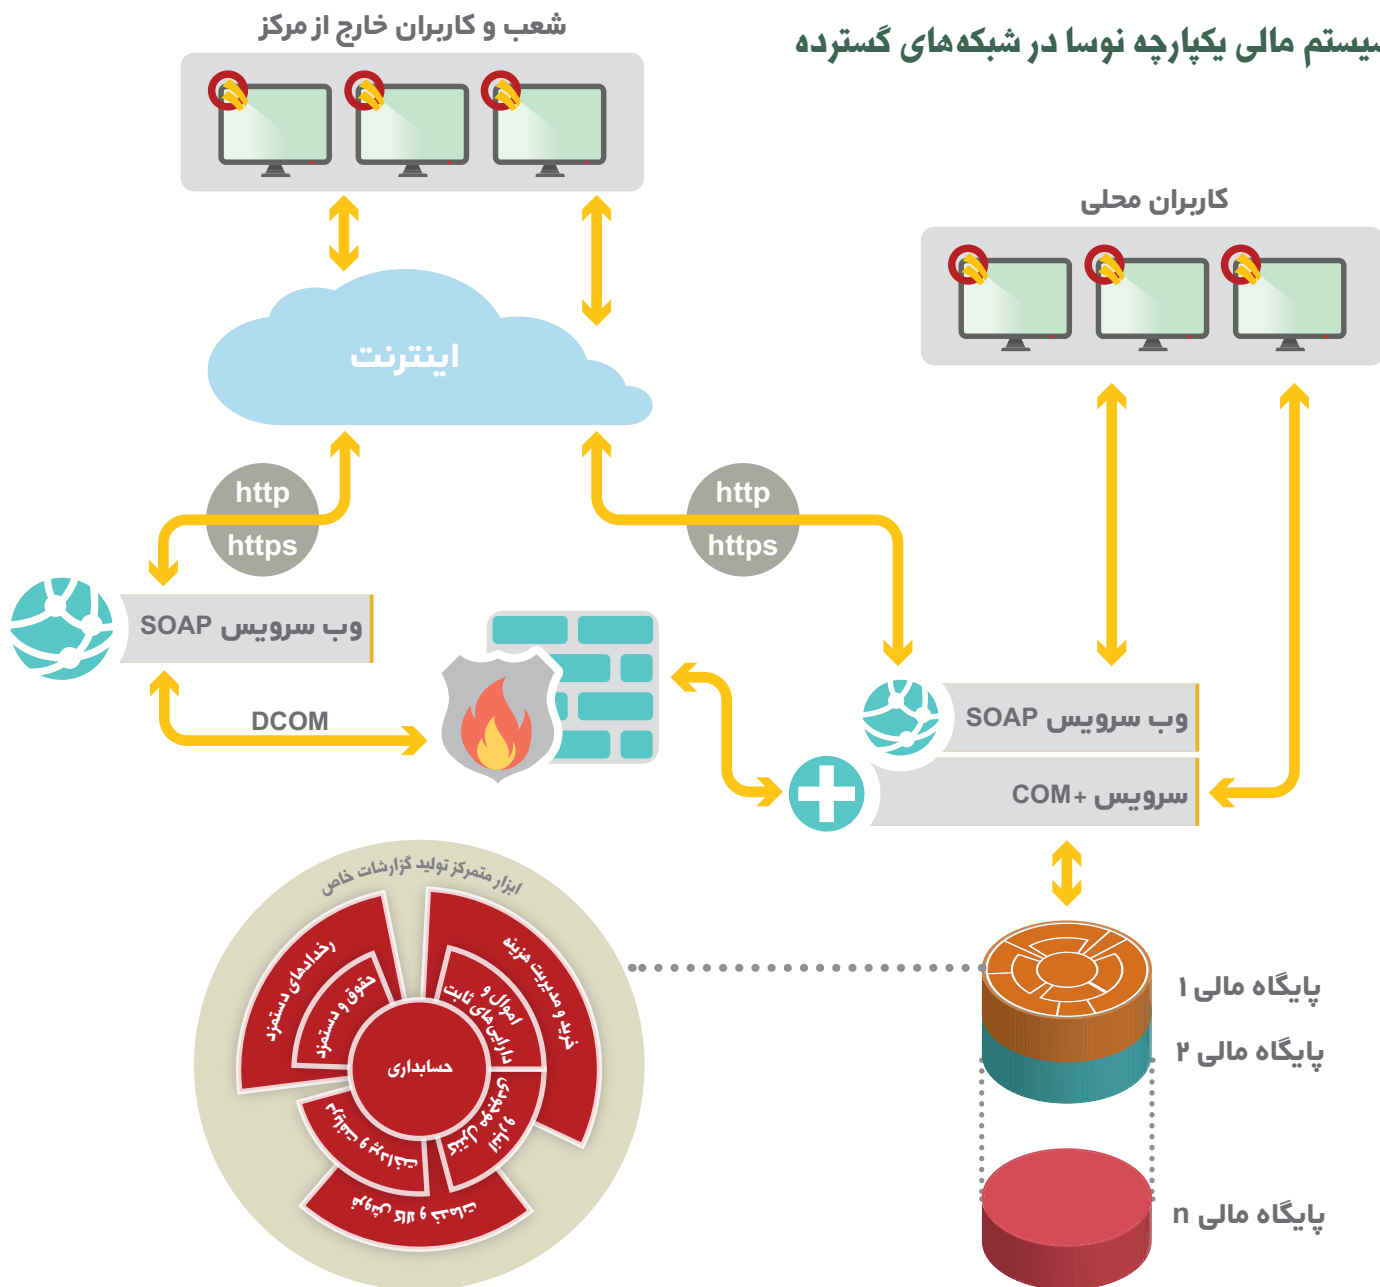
سیستم مالی یکپارچه نوسا در شبکه‌های گسترده

شعب و کاربران خارج از مرکز

کاربران محلی

اینترنت

http
https

http
https

وب سرویس SOAP

DCOM

وب سرویس SOAP

سرویس +COM

ابزار متمرکز تولید گزارشات خاص

رخدادهای دستمزد

حقوق و دستمزد

حسابداری

خرید و مدیریت هزینه

اموال و دارایی های ثابت

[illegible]

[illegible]

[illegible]

پایگاه مالی ۱

پایگاه مالی ۲

پایگاه مالی n